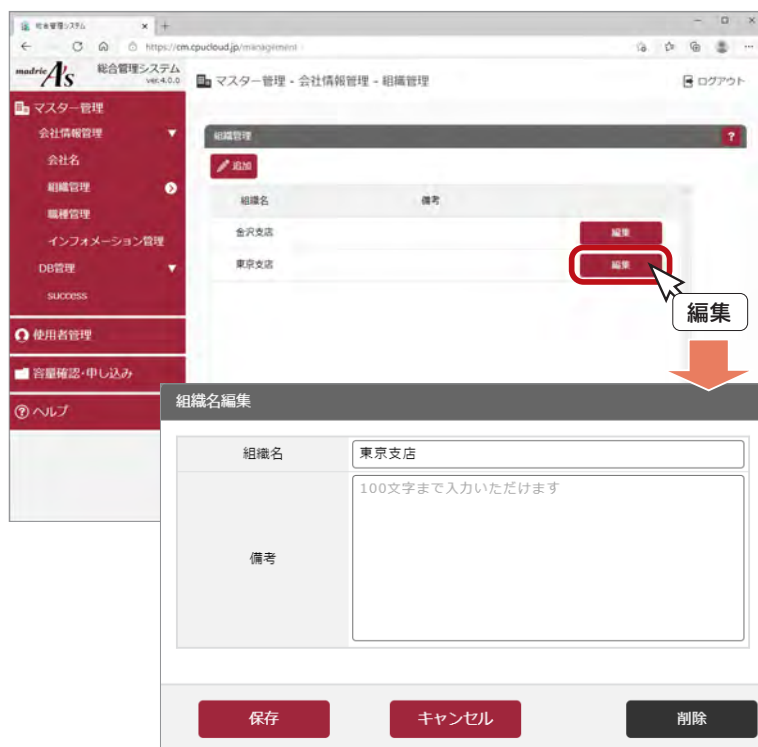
総合管理システム × +

https://cm.cpucloud.jp/management

madric A's 総合管理システム ver.4.0.0

マスター管理 - 会社情報管理 - 組織管理

ログアウト

マスター管理
会社情報管理
会社名
組織管理
職種管理
インフォメーション管理
DB管理
success
使用者管理
容量確認・申し込み
ヘルプ

組織管理 ?

追加

| 組織名 | 備考 | |
|---|---|---|
| 金沢支店 | | 編集 |
| 東京支店 | | 編集 |

編集

組織名編集

| 組織名 | 東京支店 |
|---|---|
| 備考 | 100文字まで入力いただけます |

保存 キャンセル 削除